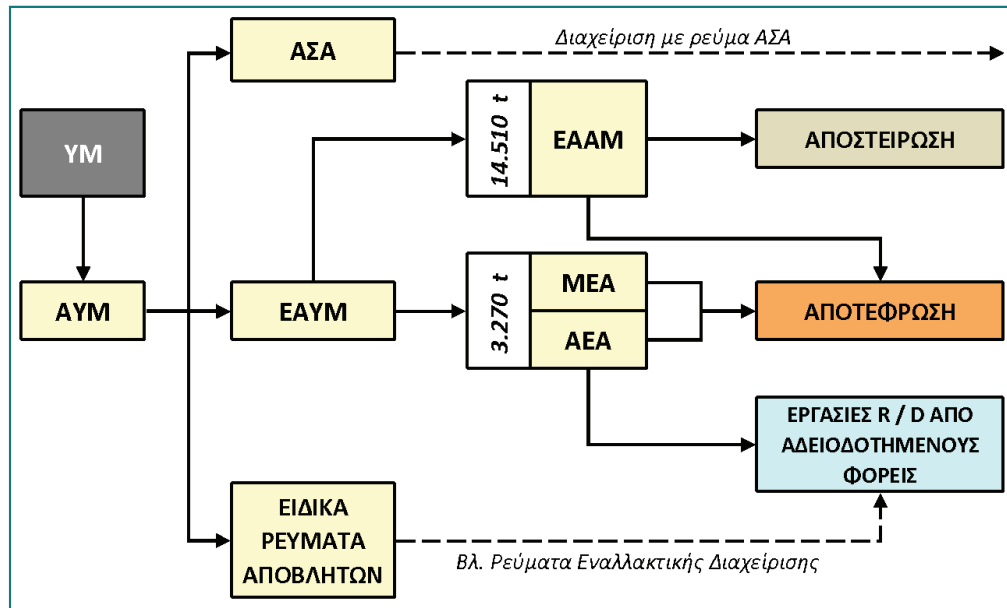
ΑΣΑ

Διαχείριση με ρεύμα ΑΣΑ

ΥΜ

14.510 t

ΕΑΑΜ

ΑΠΟΣΤΕΙΡΩΣΗ

ΑΥΜ

ΕΑΥΜ

3.270 t

ΜΕΑ

ΑΕΑ

ΑΠΟΤΕΦΡΩΣΗ

ΕΡΓΑΣΙΕΣ R / D ΑΠΟ ΑΔΕΙΟΔΟΤΗΜΕΝΟΥΣ ΦΟΡΕΙΣ

ΕΙΔΙΚΑ ΡΕΥΜΑΤΑ ΑΠΟΒΛΗΤΩΝ

Βλ. Ρεύματα Εναλλακτικής Διαχείρισης